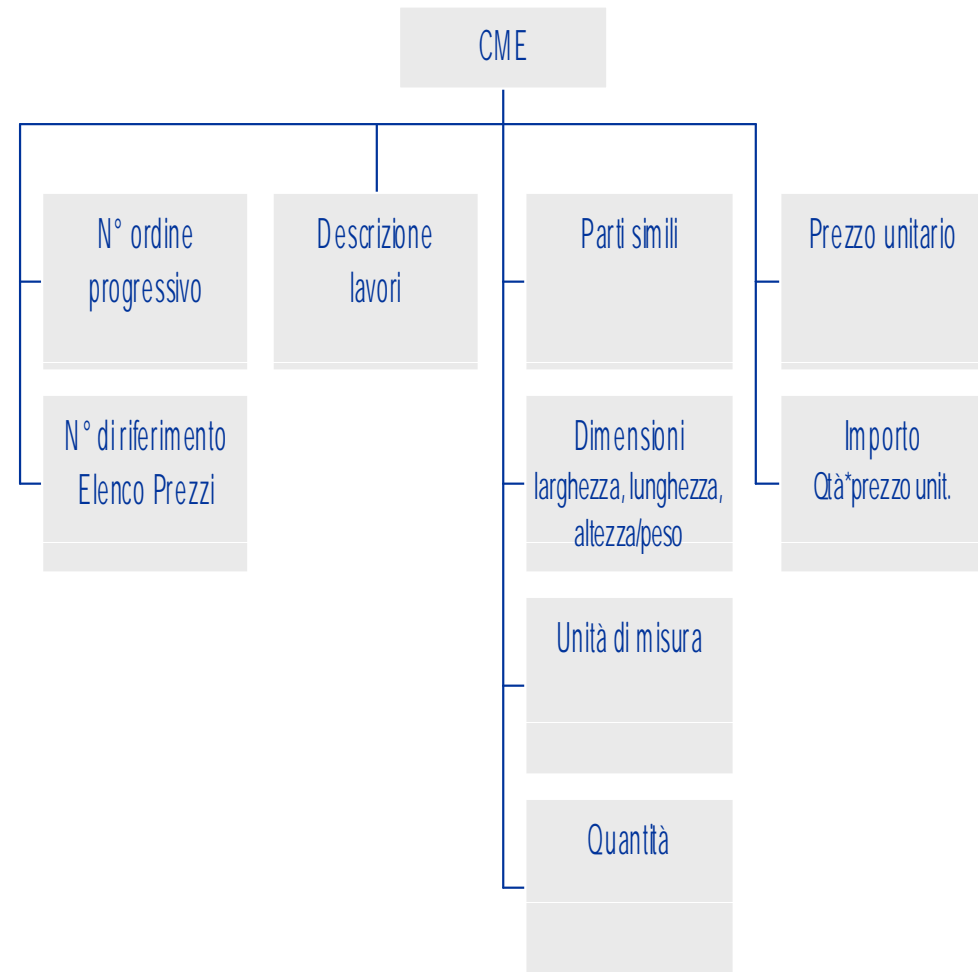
CME

N° ordine progressivo

N° di riferimento Elenco Prezzi

Descrizione lavori

Parti simili

Dimensioni larghezza, lunghezza, altezza/peso

Unità di misura

Quantità

Prezzo unitario

Importo Qtà*prezzo unit.